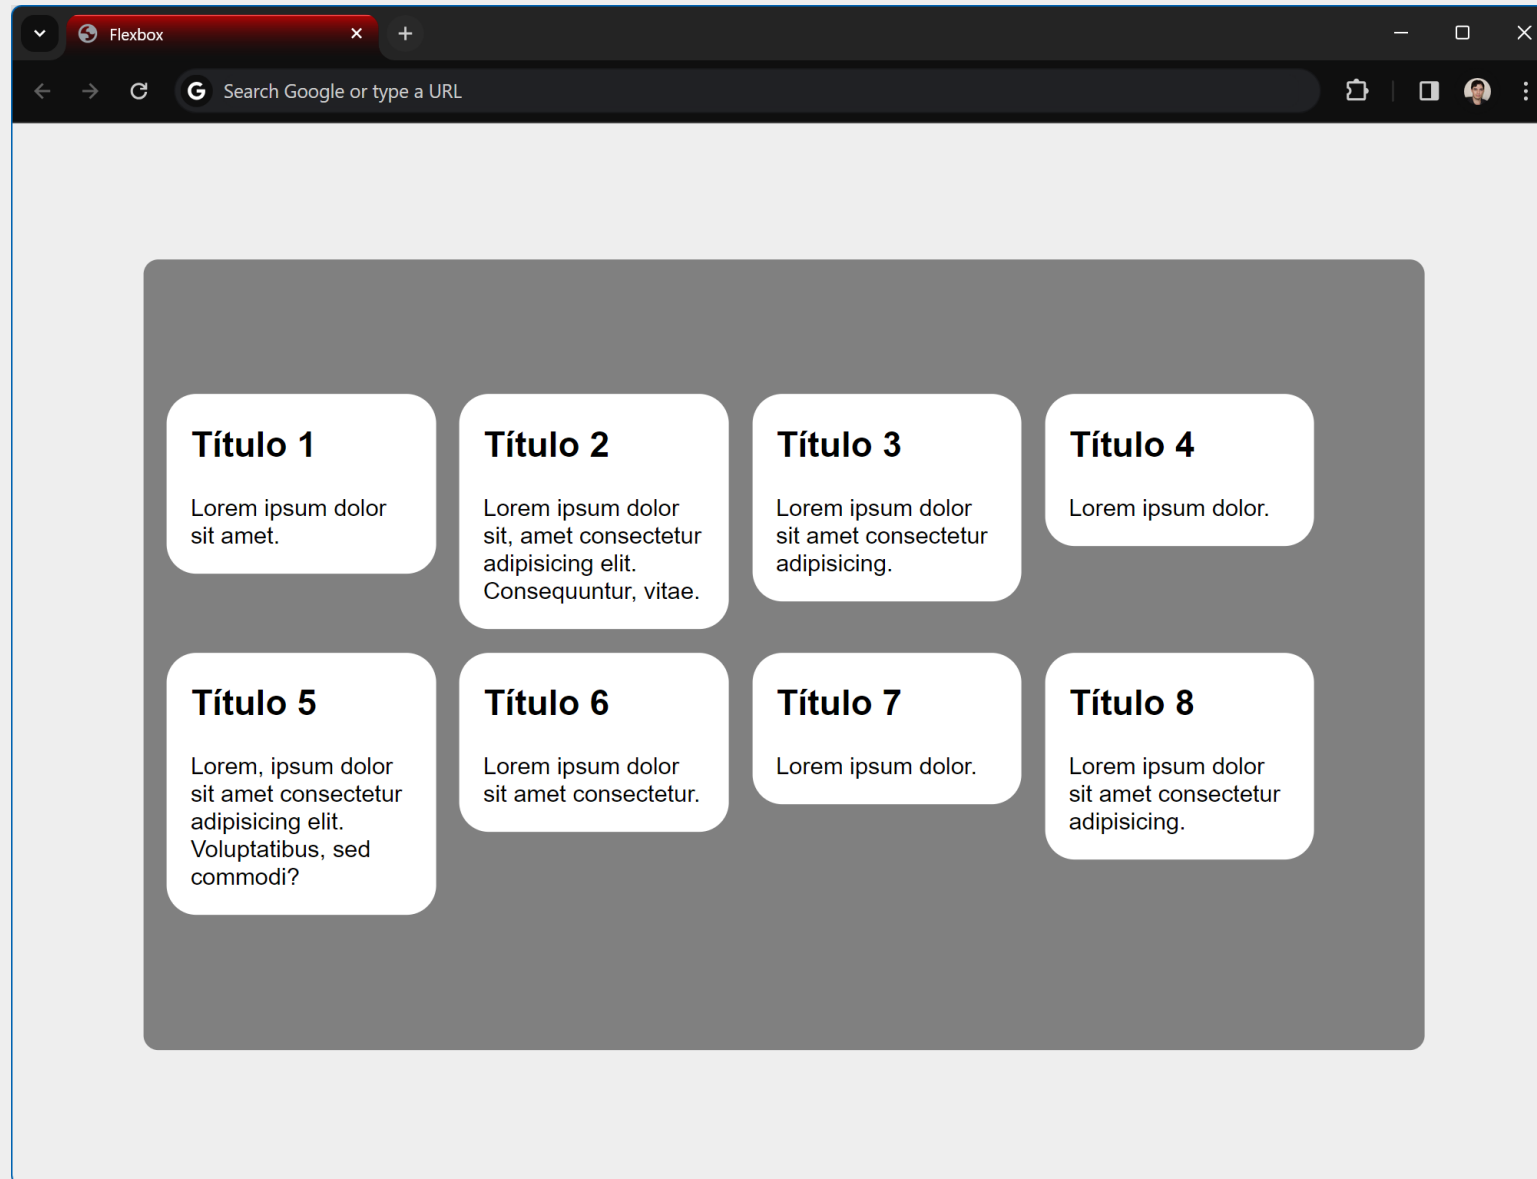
Flexbox

Search Google or type a URL

Título 1

Lorem ipsum dolor sit amet.

Título 2

Lorem ipsum dolor sit, amet consectetur adipisicing elit. Consequuntur, vitae.

Título 3

Lorem ipsum dolor sit amet consectetur adipisicing.

Título 4

Lorem ipsum dolor.

Título 5

Lorem, ipsum dolor sit amet consectetur adipisicing elit. Voluptatibus, sed commodi?

Título 6

Lorem ipsum dolor sit amet consectetur.

Título 7

Lorem ipsum dolor.

Título 8

Lorem ipsum dolor sit amet consectetur adipisicing.